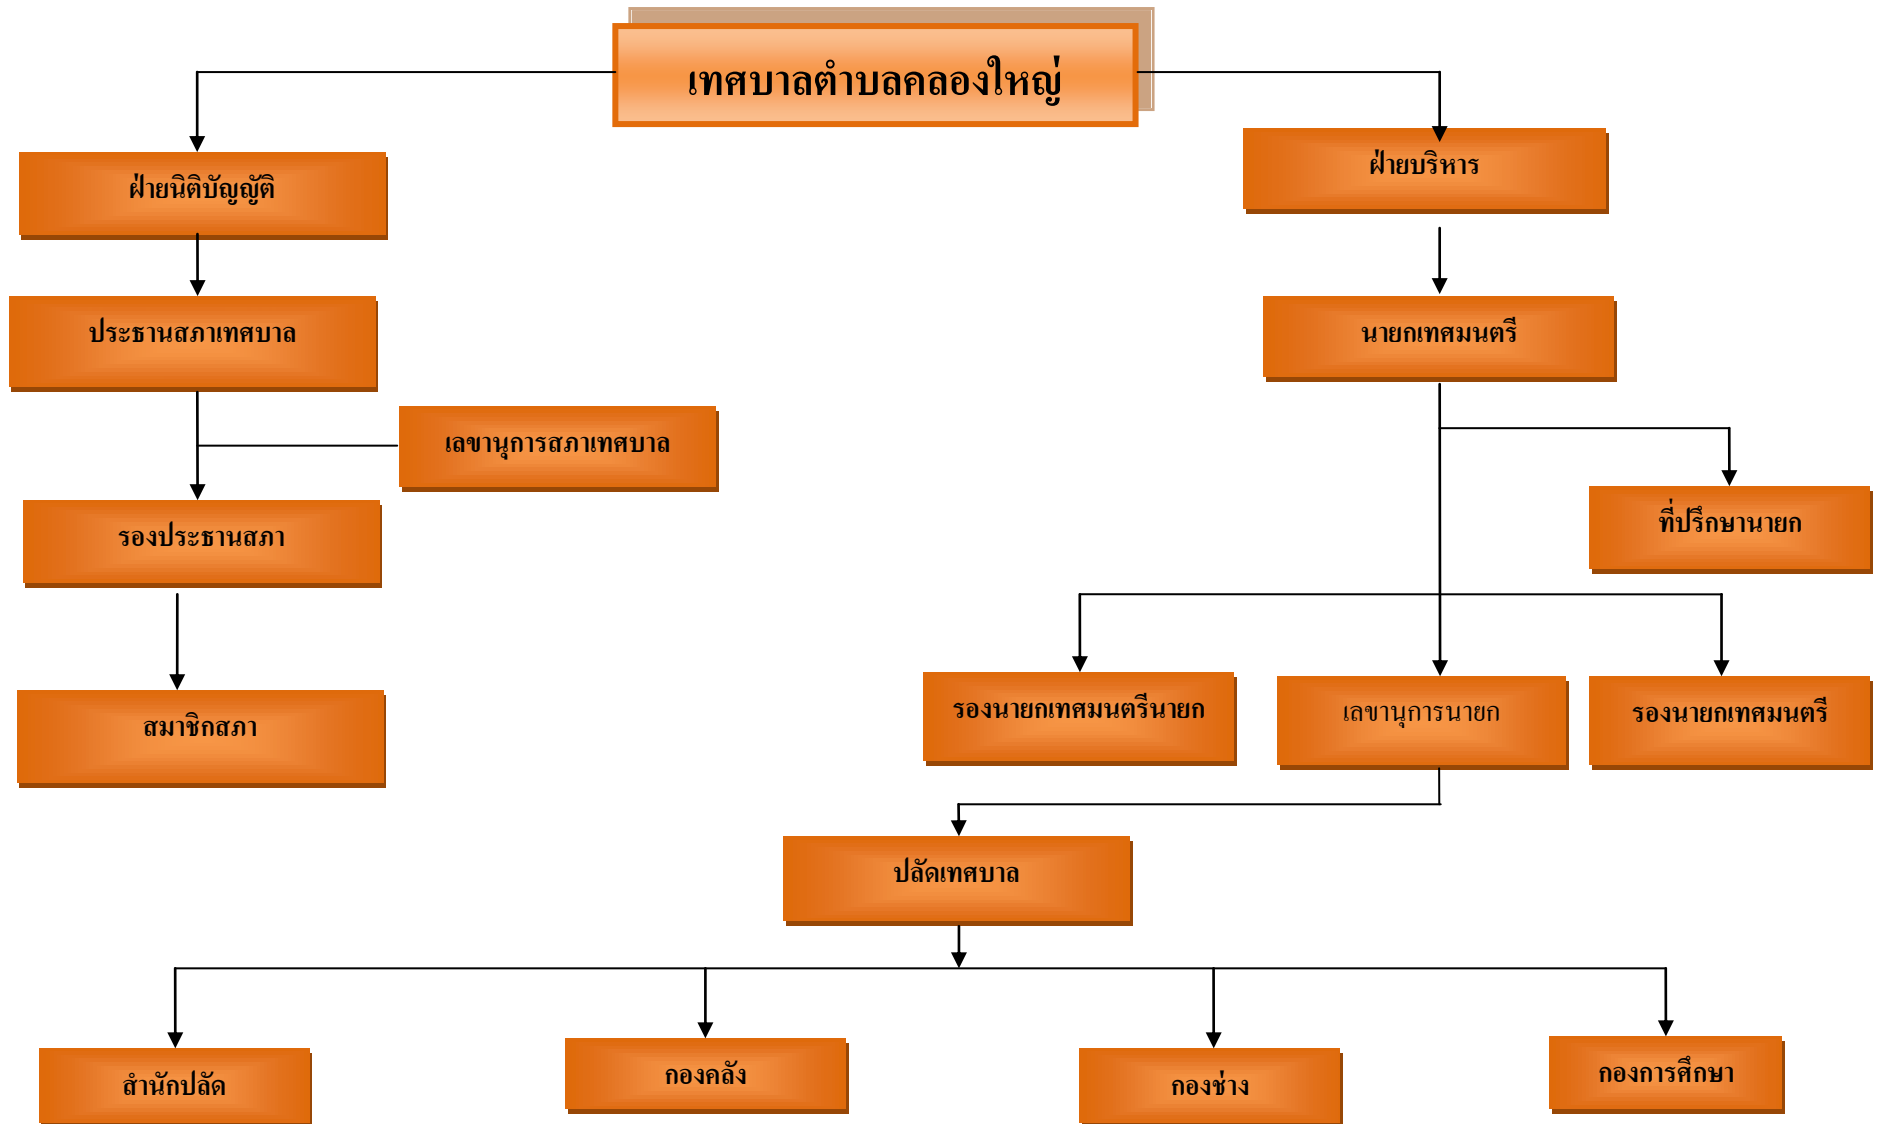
เทศบาลตำบลคลองใหญ่

ฝ่ายนิติบัญญัติ

ประธานสภาเทศบาล

เลขานุการสภาเทศบาล

รองประธานสภา

สมาชิกสภา

ฝ่ายบริหาร

นายกเทศมนตรี

ที่ปรึกษานายก

รองนายกเทศมนตรีนายก

เลขานุการนายก

รองนายกเทศมนตรี

ปลัดเทศบาล

สำนักปลัด

กองคลัง

กองช่าง

กองการศึกษา